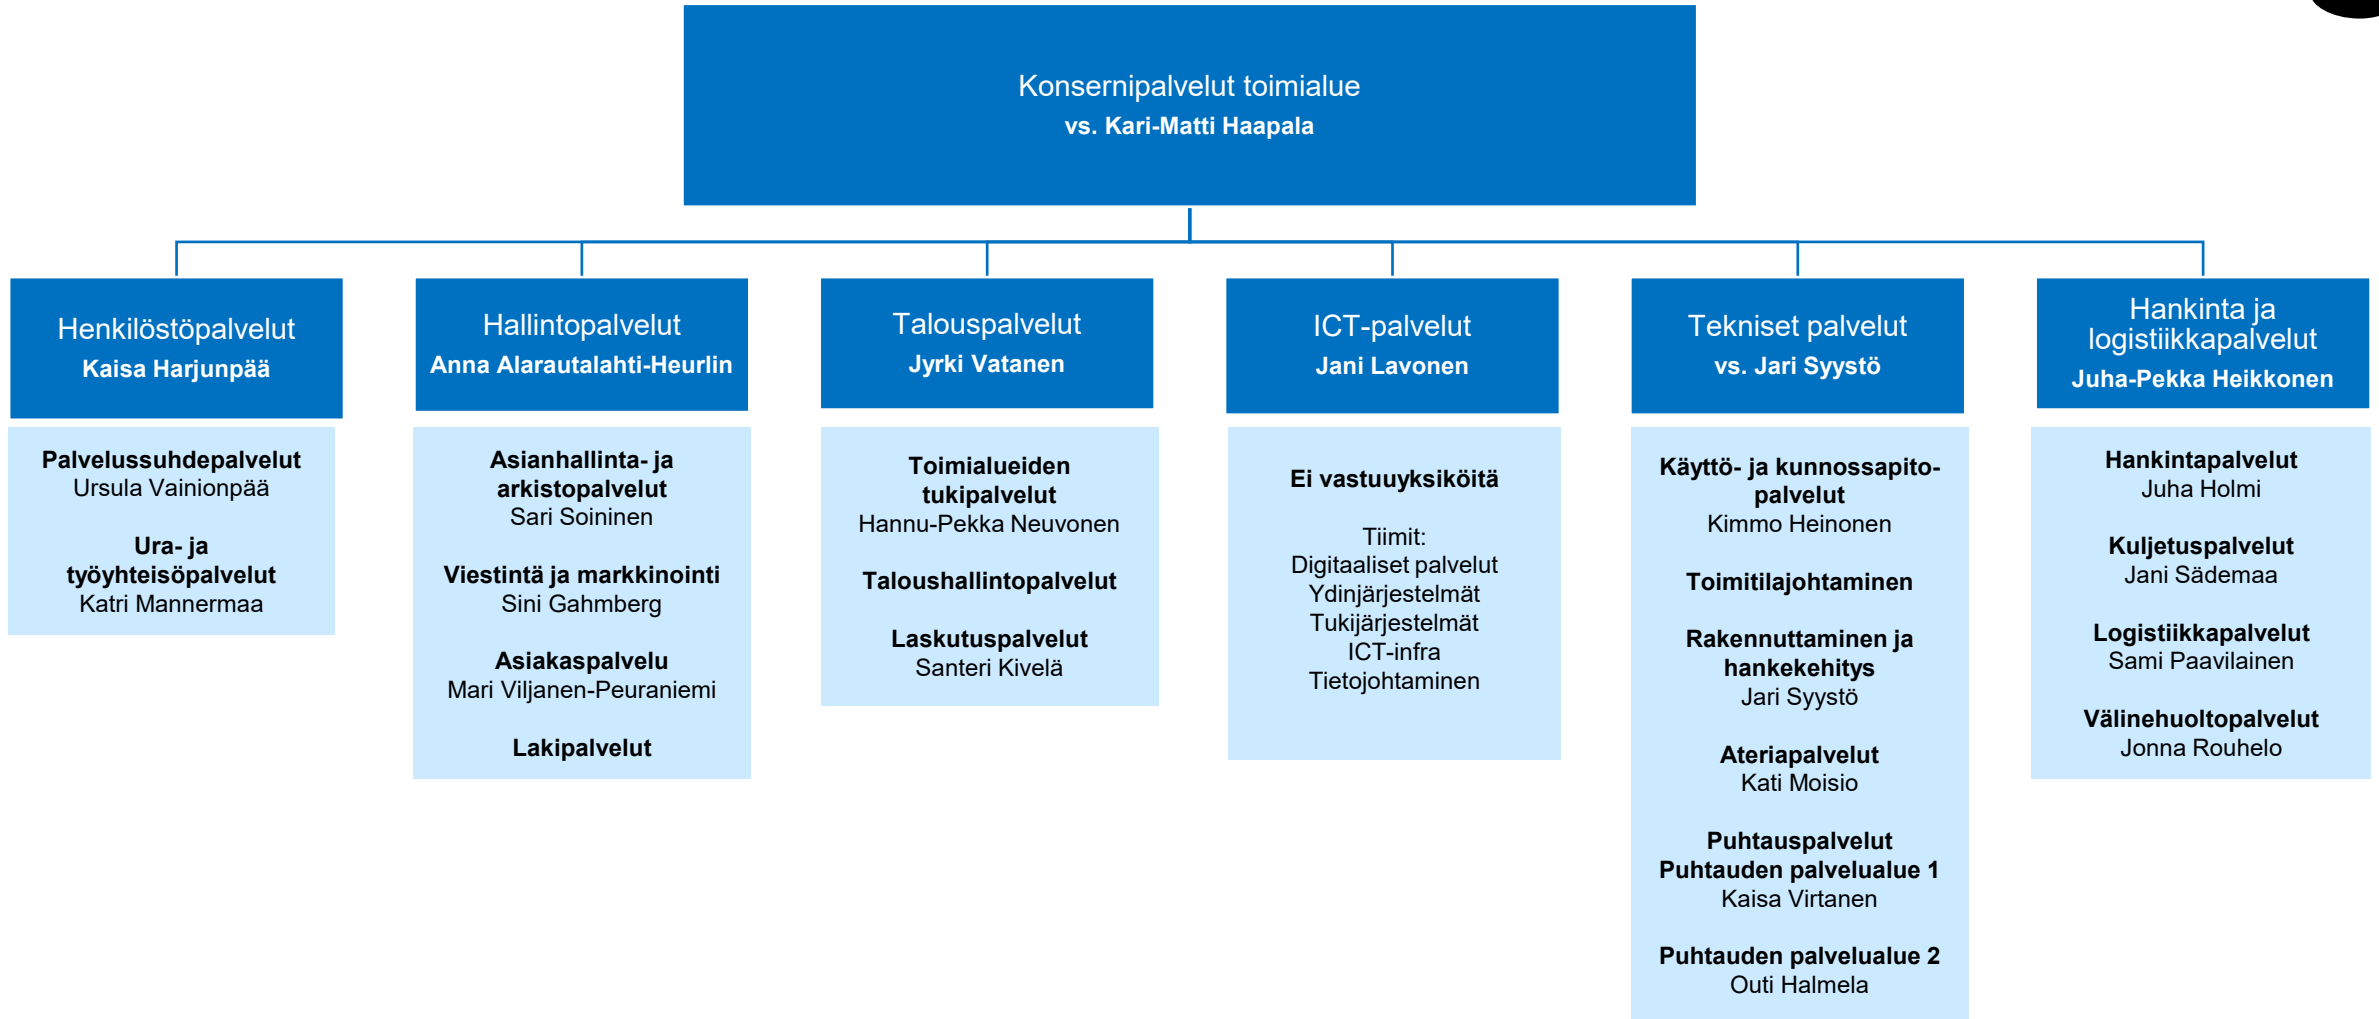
Konsernipalvelut toimialue
vs. Kari-Matti Haapala

Henkilöstöpalvelut
Kaisa Harjunpää

Palvelussuhdepalvelut
Ursula Vainionpää

Ura- ja työyhteisöpalvelut
Katri Mannermaa

Hallintopalvelut
Anna Alarautalahti-Heurlin

Asianhallinta- ja arkistopalvelut
Sari Soininen

Viestintä ja markkinointi
Sini Gahmberg

Asiakaspalvelu
Mari Viljanen-Peuraniemi

Lakipalvelut

Talouspalvelut
Jyrki Vatanen

Toimialueiden tukipalvelut
Hannu-Pekka Neuvonen

Taloushallintopalvelut

Laskutuspalvelut
Santeri Kivelä

ICT-palvelut
Jani Lavonen

Ei vastuuyksiköitä

Tiimit:
Digitaaliset palvelut
Ydinjärjestelmät
Tukijärjestelmät
ICT-infra
Tietojohtaminen

Tekniset palvelut
vs. Jari Syystö

Käyttö- ja kunnossapitopalvelut
Kimmo Heinonen

Toimitilajohtaminen

Rakennuttaminen ja hankekehitys
Jari Syystö

Ateriapalvelut
Kati Moisio

Puhtauspalvelut
Puhtauden palvelualue 1
Kaisa Virtanen

Puhtauden palvelualue 2
Outi Halmela

Hankinta ja logistiikkapalvelut
Juha-Pekka Heikkonen

Hankintapalvelut
Juha Holmi

Kuljetuspalvelut
Jani Sädemaa

Logistiikkapalvelut
Sami Paavilainen

Välinehuoltopalvelut
Jonna Rouhelo